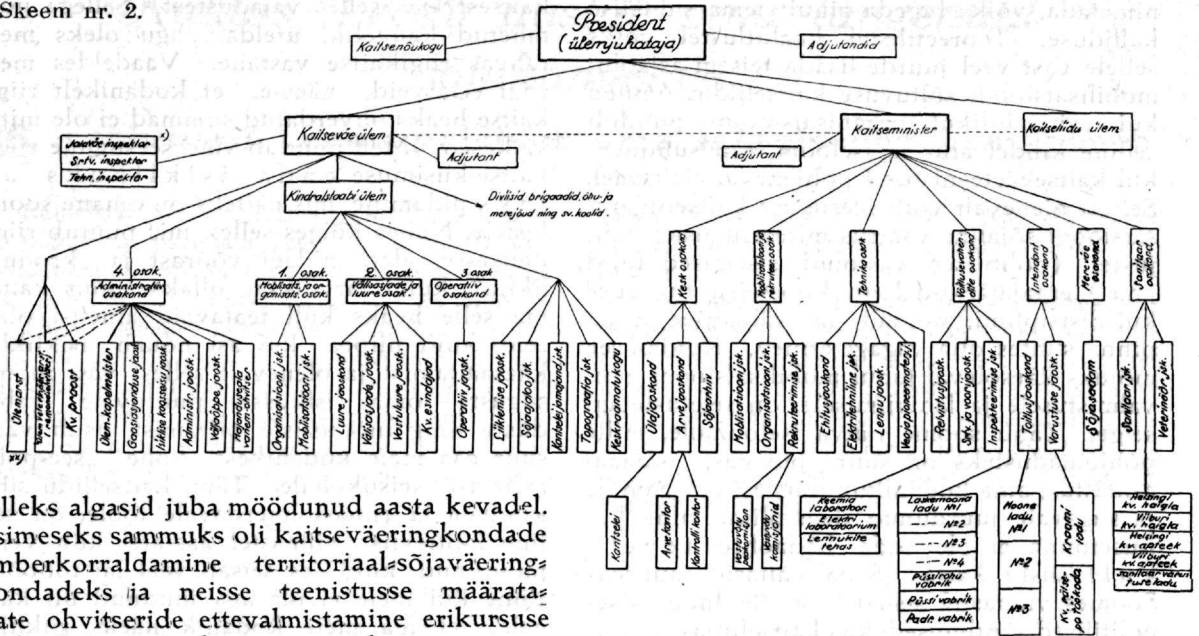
Skeem nr. 2.

President (ülemjuhataja)

Kaitsenõukogu

Adjutandid

Kaitseväe ülem

Kaitseminister

Kaitseliidu ülem

Jalaväe inspektor

Srtv. inspektor

Tehn. inspektor

Adjutant

Adjutant

Kindralstaabi ülem

Diviisid brigaadid, õhu- ja merejõud ning sv. koolid.

4. osak. Administratiiv osakond

1. osak. Mobilisats. ja organisats. osak.

2. osak. Välisasjade ja luure osak.

3 osak. Operatiiv osakond

Kesk osakond

Mobilisatsiooni ja rekrut. osak.

Tehnika osak.

Välisuhete ja elite osakond

Intendant osakond

Mereväe staabid

Sanitaar osakond

Ülemarst

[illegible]

Kv. proost

Ülem-kapelmeister

Gaasikaitse jaosk.

Isikliku koosseisu jaosk.

Administr. jaosk.

Väljaõppe jaosk.

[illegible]

Organisatsiooni jsk.

Mobilisatsiooni jsk.

Luure jaoskond

Välisasjade jaosk.

Vastuluure jaosk.

Kv. esindajad

Operatiiv jaosk.

Liiklemise jaosk.

Sõjajaoks jsk.

Kontekstjaoskond

Topograafia jsk.

Keskraamatukogu

Üldjaoskond

Arvejaoskond

Sõjaarhiiv

Mobilisatsiooni jsk.

Organisatsiooni jsk.

Rekruteerimise jsk.

Ehitusjaosk.

Elektritehniline jsk.

Lennujaosk.

Veejõu planeerimise jsk.

Relvastusjaosk.

Side ja vooriosk.

Inspekteerimise jsk.

Toitlusjaoskond

Varustuse jaosk.

Sõjaseadam

Sanitaar jsk.

Veterinaar jsk.

Kantselei

Arvekantor

Kontroll kontor

Vastuvõtu komisjon

Rekruteerimis komisjonid

Keemia laborator.

Elektri laboratoorium

Lennukite tehas

Laskemoona ladu №1

— " — №2

— " — №3

— " — №4

Püssirohu vabrik

Püssi vabrik

Padr. vabrik

Moona ladu №1

№2

№3

Kraami ladu

Kv. pütsel. po rahnda

Helsingi kv. haigla

Viiburi kv. haigla

Helsingi kv. apteek

Viiburi kv. apteek

Sanitaarvarustuse ladu

lleks algasid juba möödunud aasta kevadel. simeseks sammuks oli kaitseväeringkondade mberkorraldamine territoriaal-sõjaväeringkondadeks ja neisse teenistusse määratate ohvitseride ettevalmistamine erikursuse